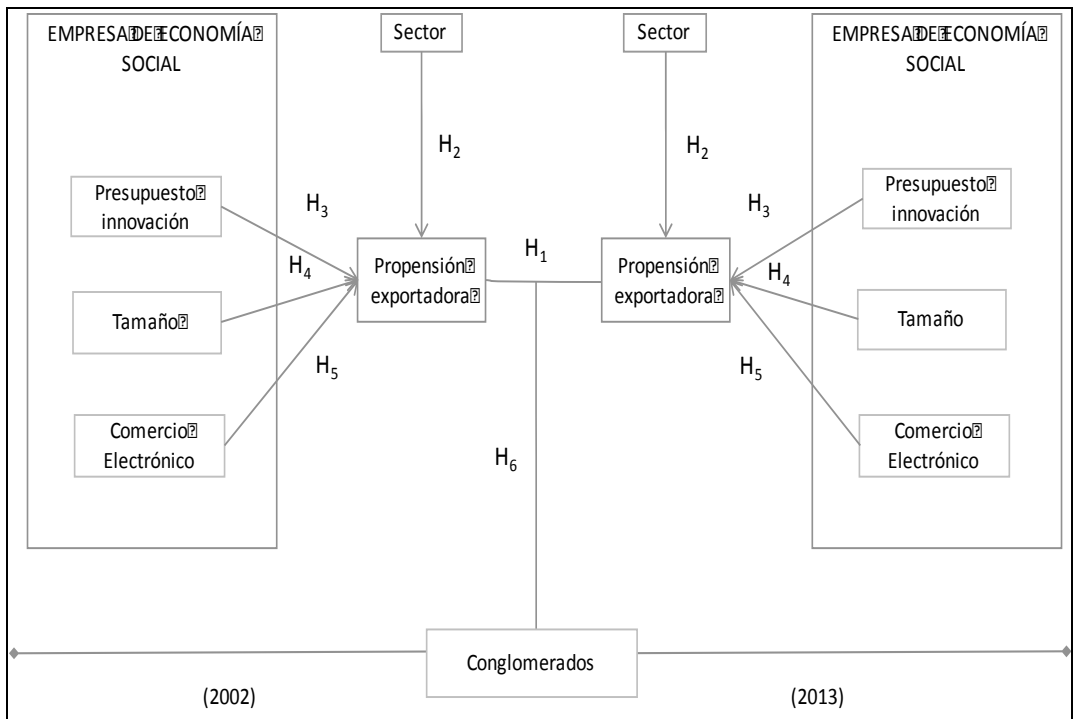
EMPRESA DE ECONOMÍA SOCIAL

Presupuesto innovación

Tamaño

Comercio Electrónico

$H_3$

$H_4$

$H_5$

Sector

$H_2$

Propensión exportadora

$H_1$

$H_6$

Sector

$H_2$

Propensión exportadora

EMPRESA DE ECONOMÍA SOCIAL

$H_3$

$H_4$

$H_5$

Presupuesto innovación

Tamaño

Comercio Electrónico

Conglomerados

(2002)

(2013)